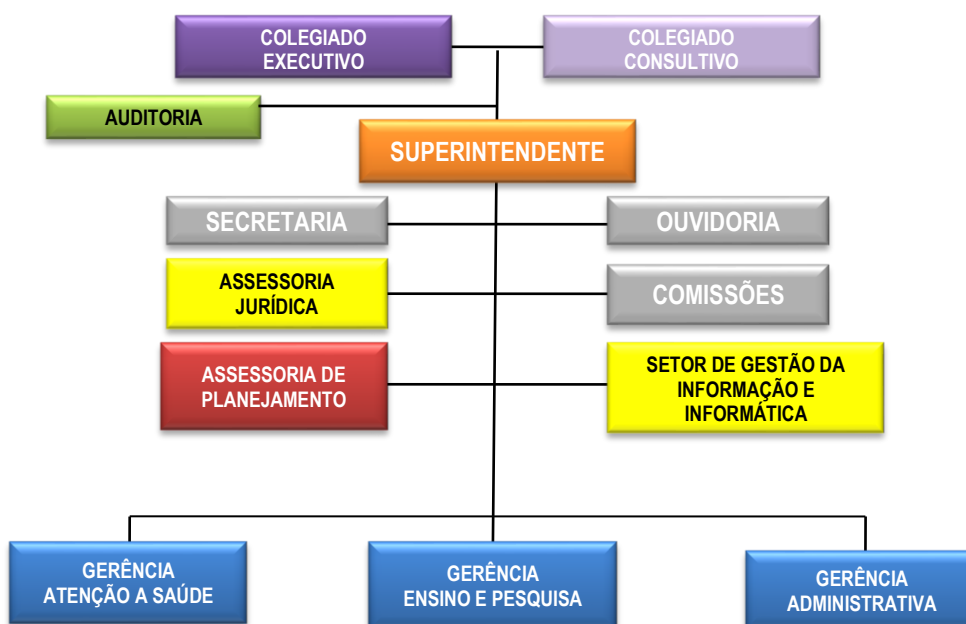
COLEGIADO EXECUTIVO

COLEGIADO CONSULTIVO

AUDITORIA

SUPERINTENDENTE

SECRETARIA

OUVIDORIA

ASSESSORIA JURÍDICA

COMISSÕES

ASSESSORIA DE PLANEJAMENTO

SETOR DE GESTÃO DA INFORMAÇÃO E INFORMÁTICA

GERÊNCIA ATENÇÃO A SAÚDE

GERÊNCIA ENSINO E PESQUISA

GERÊNCIA ADMINISTRATIVA